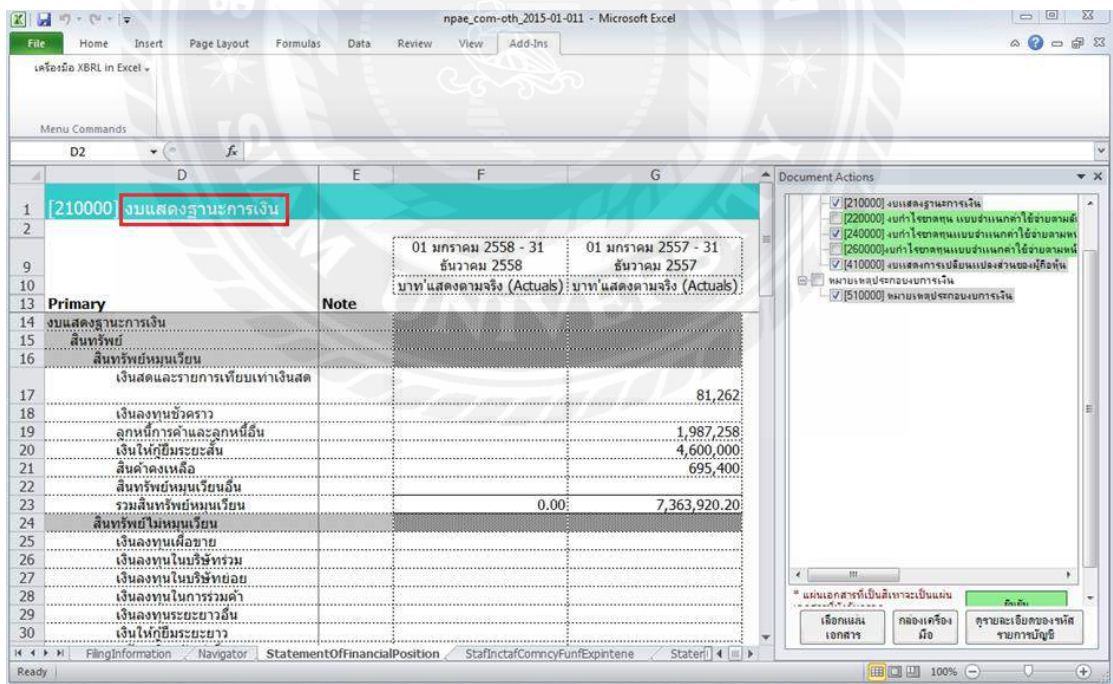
npae_com-oth_2015-01-011 - Microsoft Excel

File Home Insert Page Layout Formulas Data Review View Add-Ins

เครื่องมือ XBRL in Excel

Menu Commands

D2 $f_x$

| | D | E | F | G |
|---|---|---|---|---|
| 1 | [210000] งบแสดงฐานะการเงิน | | | |
| 2 | | | | |
| 9 | | | 01 มกราคม 2558 - 31 ธันวาคม 2558 | 01 มกราคม 2557 - 31 ธันวาคม 2557 |
| 10 | | | บาท แสดงตามจริง (Actuals) | บาท แสดงตามจริง (Actuals) |
| 13 | Primary | Note | | |
| 14 | งบแสดงฐานะการเงิน | | | |
| 15 | สินทรัพย์ | | | |
| 16 | สินทรัพย์หมุนเวียน | | | |
| 17 | เงินสดและรายการเทียบเท่าเงินสด | | | 81,262 |
| 18 | เงินลงทุนชั่วคราว | | | |
| 19 | ลูกหนี้การค้าและลูกหนี้อื่น | | | 1,987,258 |
| 20 | เงินให้กู้ยืมระยะสั้น | | | 4,600,000 |
| 21 | สินค้าคงเหลือ | | | 695,400 |
| 22 | สินทรัพย์หมุนเวียนอื่น | | | |
| 23 | รวมสินทรัพย์หมุนเวียน | | 0.00 | 7,363,920.20 |
| 24 | สินทรัพย์ไม่หมุนเวียน | | | |
| 25 | เงินลงทุนเผื่อขาย | | | |
| 26 | เงินลงทุนในบริษัทร่วม | | | |
| 27 | เงินลงทุนในบริษัทย่อย | | | |
| 28 | เงินลงทุนในการร่วมค้า | | | |
| 29 | เงินลงทุนระยะยาวอื่น | | | |
| 30 | เงินให้กู้ยืมระยะยาว | | | |

FilingInformation Navigator StatementOfFinancialPosition StafInctafComncyFunfExpintene Stater

Ready 100%

Document Actions
[210000] งบแสดงฐานะการเงิน
[220000] งบกำไรขาดทุน แบบจำแนกค่าใช้จ่ายตามลั
[240000] งบกำไรขาดทุนแบบจำแนกค่าใช้จ่ายตามหน
[260000] งบกำไรขาดทุนแบบจำแนกค่าใช้จ่ายตามหน้
[410000] งบแสดงการเปลี่ยนแปลงส่วนของผู้ถือหุ้น
หมายเหตุประกอบงบการเงิน
[510000] หมายเหตุประกอบงบการเงิน

* แผ่นเอกสารที่เป็นสีเทาจะเป็นแผ่น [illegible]
บันทึก
เลือกแผ่นเอกสาร
กล่องเครื่องมือ
ดูรายละเอียดของรหัสรายการบัญชี